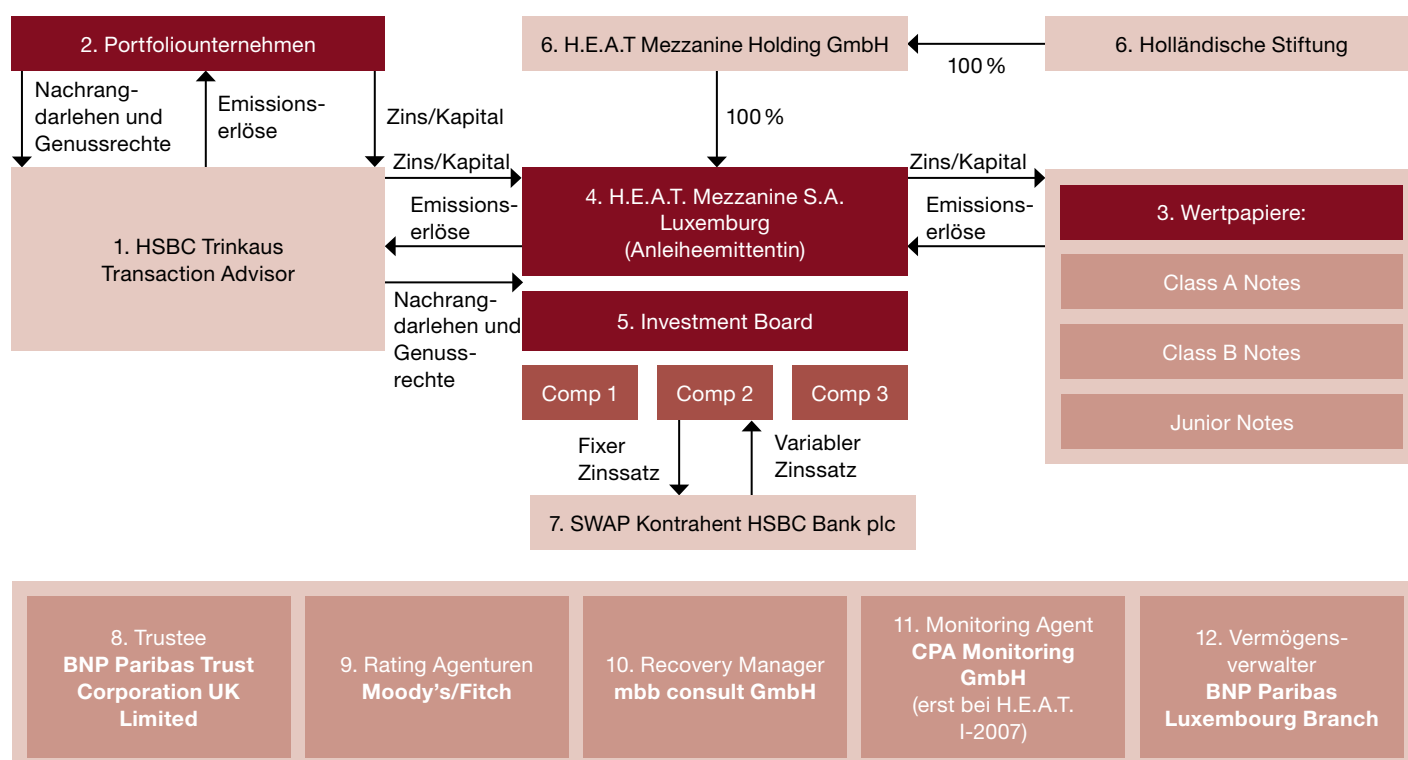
2. Portfoliounternehmen

Nachrangdarlehen und Genussrechte

Emissionserlöse

Zins/Kapital

6. H.E.A.T Mezzanine Holding GmbH

100 %

6. Holländische Stiftung

100 %

1. HSBC Trinkaus Transaction Advisor

Zins/Kapital

Emissionserlöse

Nachrangdarlehen und Genussrechte

4. H.E.A.T. Mezzanine S.A. Luxemburg (Anleiheemittentin)

Zins/Kapital

Emissionserlöse

3. Wertpapiere:

Class A Notes

Class B Notes

Junior Notes

5. Investment Board

Comp 1

Comp 2

Comp 3

Fixer Zinssatz

Variabler Zinssatz

7. SWAP Kontrahent HSBC Bank plc

8. Trustee **BNP Paribas Trust Corporation UK Limited**

9. Rating Agenturen **Moody's/Fitch**

10. Recovery Manager **mbb consult GmbH**

11. Monitoring Agent **CPA Monitoring GmbH** (erst bei H.E.A.T. I-2007)

12. Vermögensverwalter **BNP Paribas Luxembourg Branch**